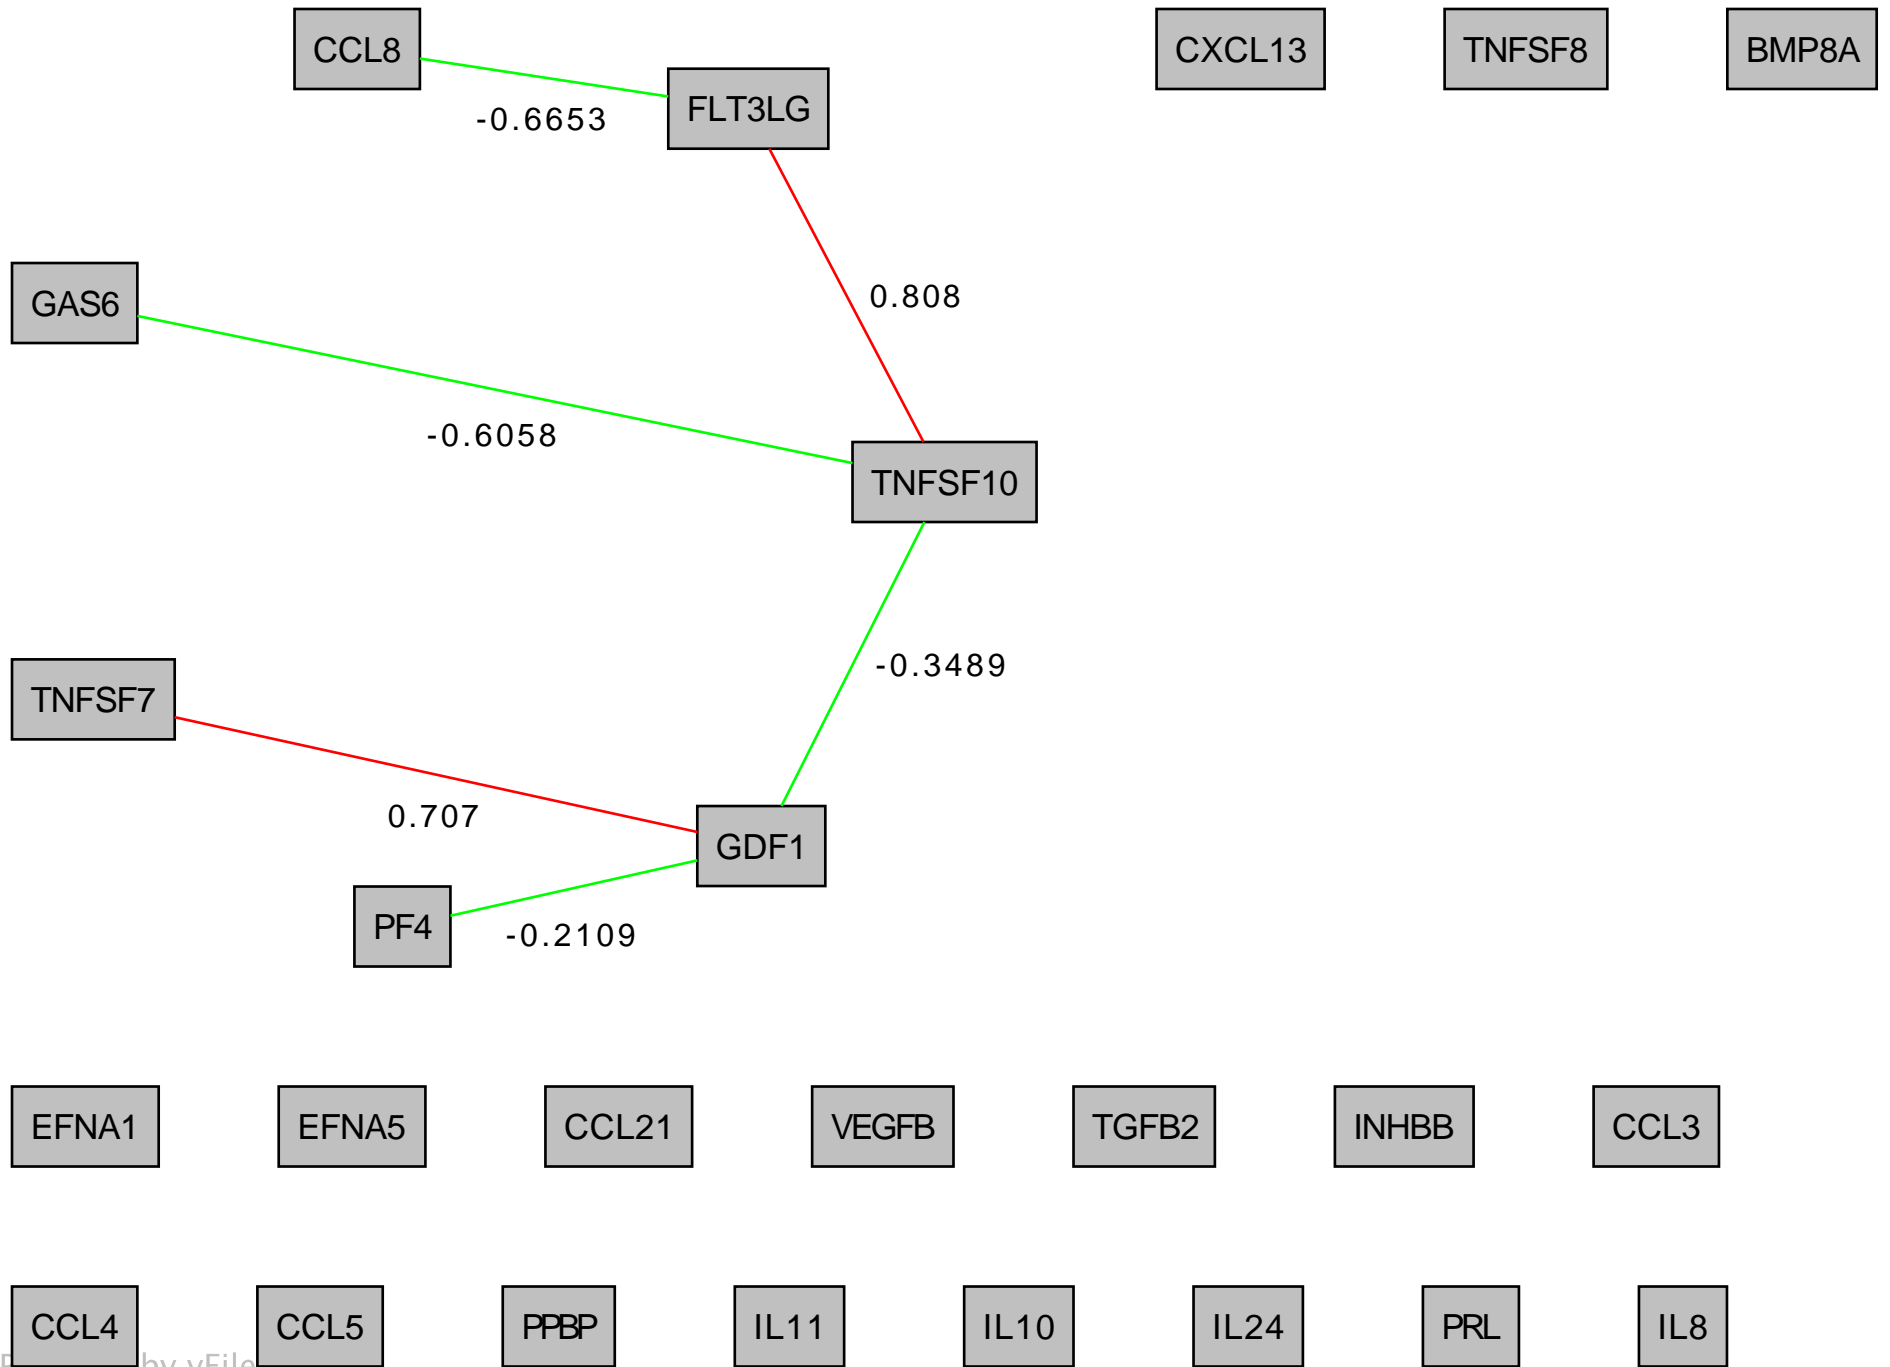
CCL8

FLT3LG

-0.6653

CXCL13

TNFSF8

BMP8A

0.808

GAS6

-0.6058

TNFSF10

-0.3489

TNFSF7

0.707

GDF1

PF4

-0.2109

EFNA1

EFNA5

CCL21

VEGFB

TGFB2

INHBB

CCL3

CCL4

CCL5

PPBP

IL11

IL10

IL24

PRL

IL8

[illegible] by yFile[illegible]